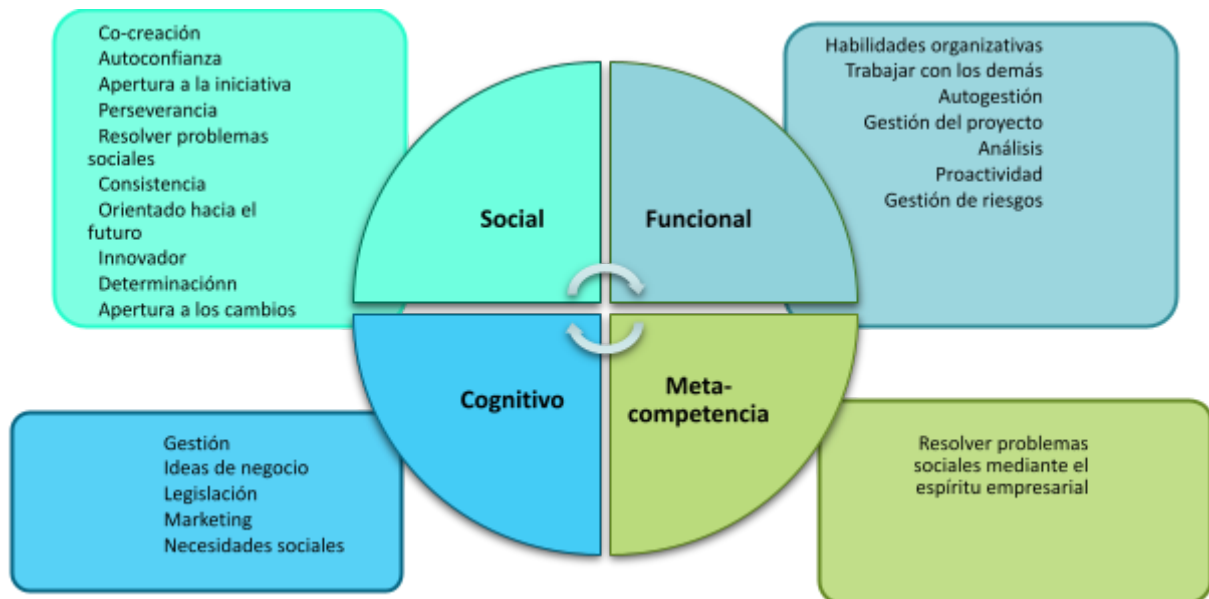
Co-creación
Autoconfianza
Apertura a la iniciativa
Perseverancia
Resolver problemas sociales
Consistencia
Orientado hacia el futuro
Innovador
Determinaciónn
Apertura a los cambios

Habilidades organizativas
Trabajar con los demás
Autogestión
Gestión del proyecto
Análisis
Proactividad
Gestión de riesgos

Social

Funcional

Cognitivo

Meta-competencia

Gestión
Ideas de negocio
Legislación
Marketing
Necesidades sociales

Resolver problemas sociales mediante el espíritu empresarial